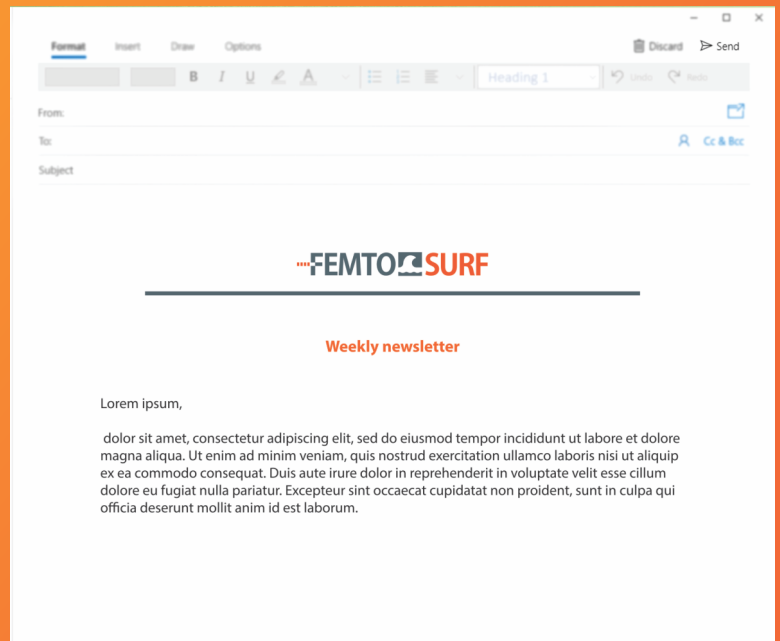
Format Insert Draw Options

Discard Send

B I U A

Heading 1

Undo Redo

From:

To:

Cc & Bcc

Subject

FEMTO SURF

Weekly newsletter

Lorem ipsum,

dolor sit amet, consectetur adipiscing elit, sed do eiusmod tempor incididunt ut labore et dolore magna aliqua. Ut enim ad minim veniam, quis nostrud exercitation ullamco laboris nisi ut aliquip ex ea commodo consequat. Duis aute irure dolor in reprehenderit in voluptate velit esse cillum dolore eu fugiat nulla pariatur. Excepteur sint occaecat cupidatat non proident, sunt in culpa qui officia deserunt mollit anim id est laborum.